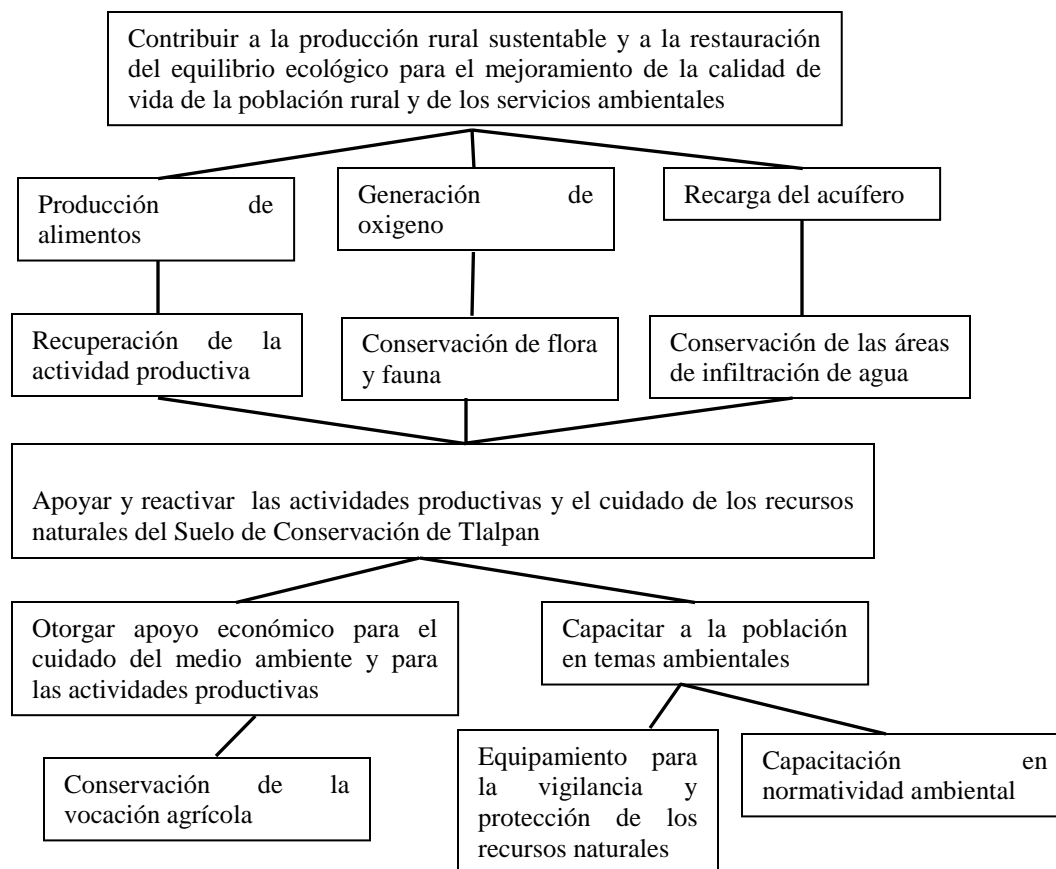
Contribuir a la producción rural sustentable y a la restauración del equilibrio ecológico para el mejoramiento de la calidad de vida de la población rural y de los servicios ambientales

Producción de alimentos

Generación de oxigeno

Recarga del acuífero

Recuperación de la actividad productiva

Conservación de flora y fauna

Conservación de las áreas de infiltración de agua

Apoyar y reactivar las actividades productivas y el cuidado de los recursos naturales del Suelo de Conservación de Tlalpan

Otorgar apoyo económico para el cuidado del medio ambiente y para las actividades productivas

Capacitar a la población en temas ambientales

Conservación de la vocación agrícola

Equipamiento para la vigilancia y protección de los recursos naturales

Capacitación en normatividad ambiental